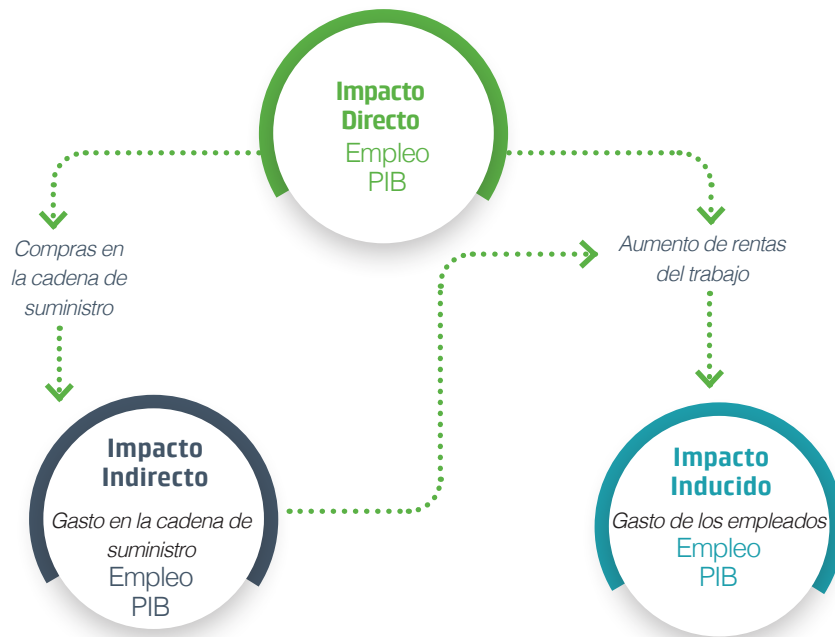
Impacto Directo
Empleo
PIB

Compras en la cadena de suministro

Aumento de rentas del trabajo

Impacto Indirecto
Gasto en la cadena de suministro
Empleo
PIB

Impacto Inducido
Gasto de los empleados
Empleo
PIB